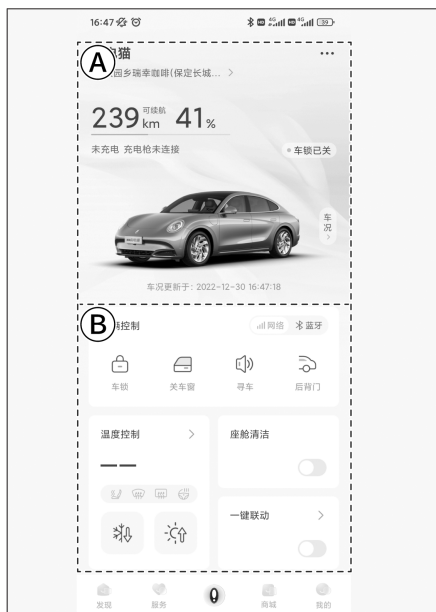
16:47

A 猫
园乡瑞幸咖啡(保定长城... >

239 可续航 km 41 %

未充电 充电枪未连接

车锁已关

车况 >

车况更新于：2022-12-30 16:47:18

B 控制

网络 蓝牙

车锁 关车窗 寻车 后背门

温度控制 >

——

座舱清洁

一键联动 >

发现 服务 商城 我的